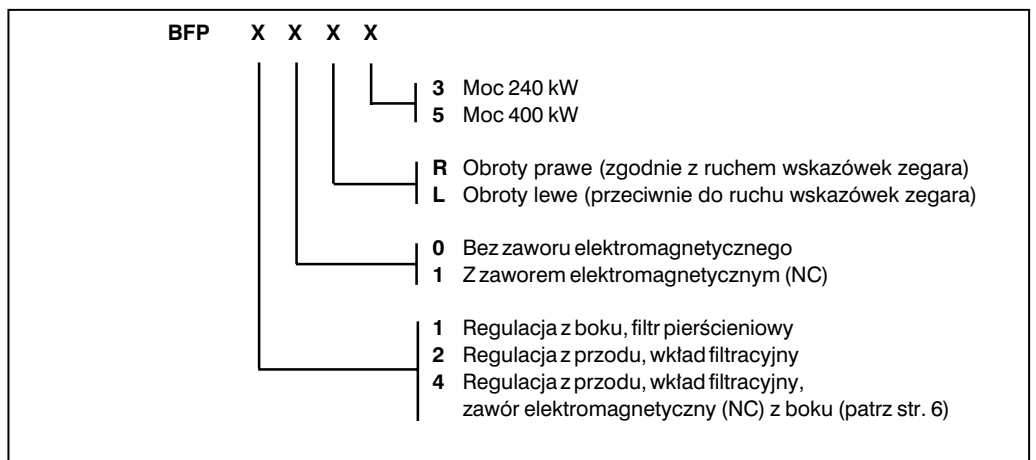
BFP X X X X

3 Moc 240 kW
5 Moc 400 kW

R Obroty prawe (zgodnie z ruchem wskazówek zegara)
L Obroty lewe (przeciwnie do ruchu wskazówek zegara)

0 Bez zaworu elektromagnetycznego
1 Z zaworem elektromagnetycznym (NC)

1 Regulacja z boku, filtr pierścieniowy
2 Regulacja z przodu, wkład filtracyjny
4 Regulacja z przodu, wkład filtracyjny, zawór elektromagnetyczny (NC) z boku (patrz str. 6)